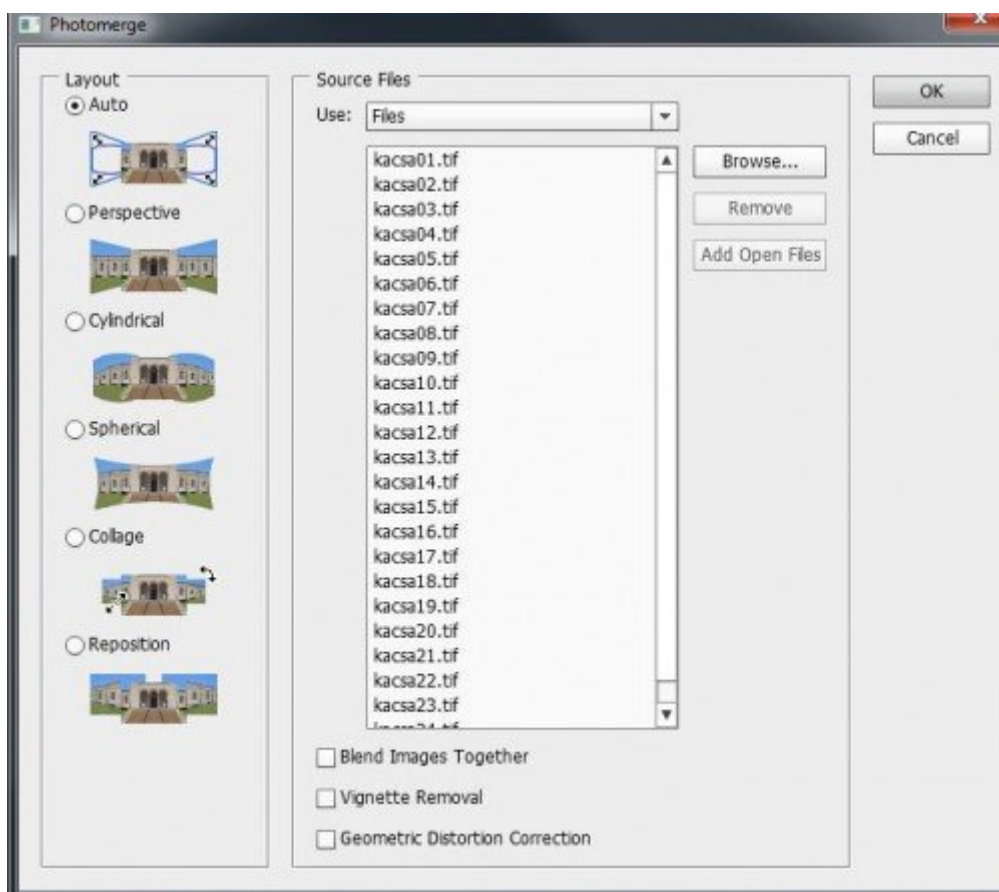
Photomerge

Layout
Auto
Perspective
Cylindrical
Spherical
Collage
Reposition

Source Files
Use: Files

kacsa01.tif
kacsa02.tif
kacsa03.tif
kacsa04.tif
kacsa05.tif
kacsa06.tif
kacsa07.tif
kacsa08.tif
kacsa09.tif
kacsa10.tif
kacsa11.tif
kacsa12.tif
kacsa13.tif
kacsa14.tif
kacsa15.tif
kacsa16.tif
kacsa17.tif
kacsa18.tif
kacsa19.tif
kacsa20.tif
kacsa21.tif
kacsa22.tif
kacsa23.tif
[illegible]

Browse...
Remove
Add Open Files

Blend Images Together
Vignette Removal
Geometric Distortion Correction

OK
Cancel